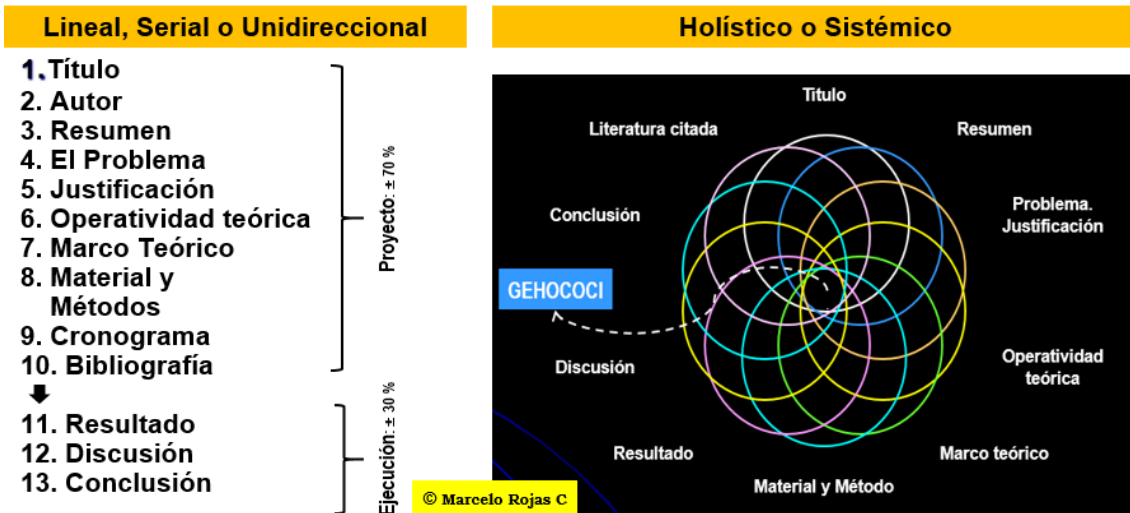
Lineal, Serial o Unidireccional

1. Título
2. Autor
3. Resumen
4. El Problema
5. Justificación
6. Operatividad teórica
7. Marco Teórico
8. Material y Métodos
9. Cronograma
10. Bibliografía

Proyecto: ± 70 %

11. Resultado
12. Discusión
13. Conclusión

Ejecución: ± 30 %

© Marcelo Rojas C

Holístico o Sistémico

Titulo
Literatura citada
Resumen
Conclusión
Problema. Justificación
GEHOCOCI
Discusión
Operatividad teórica
Resultado
Marco teórico
Material y Método